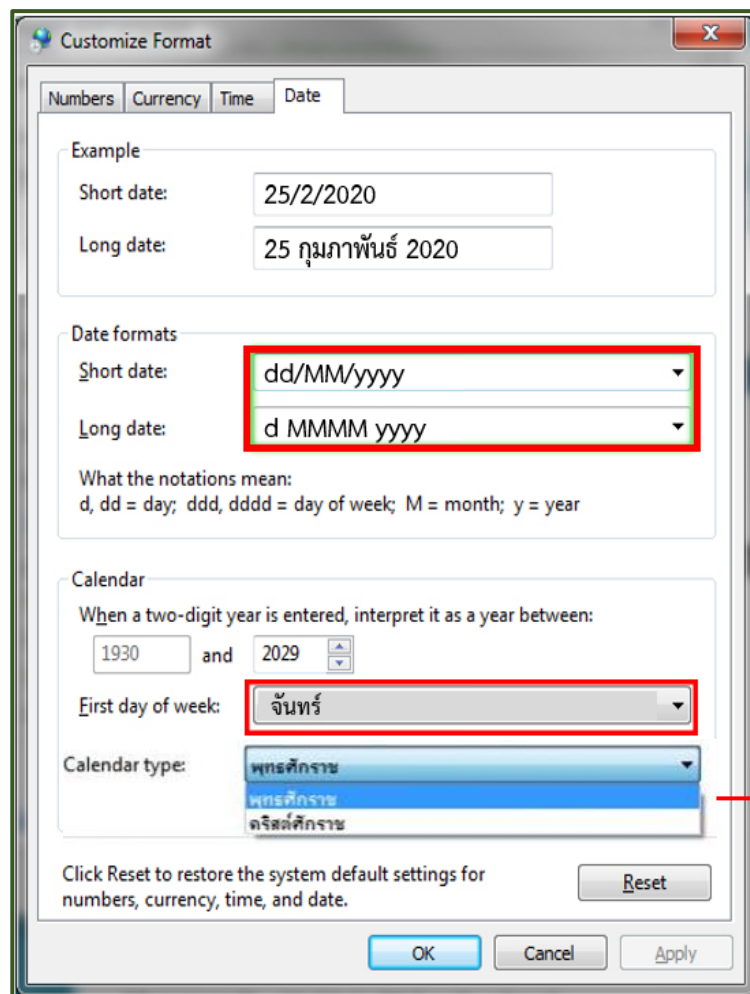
Customize Format

Numbers | Currency | Time | Date

Example

Short date: 25/2/2020

Long date: 25 กุมภาพันธ์ 2020

Date formats

Short date: dd/MM/yyyy

Long date: d MMMM yyyy

What the notations mean:
d, dd = day; ddd, dddd = day of week; M = month; y = year

Calendar

When a two-digit year is entered, interpret it as a year between:

1930 and 2029

First day of week: จันทร์

Calendar type: พุทธศักราช

พุทธศักราช
คริสต์ศักราช

Click Reset to restore the system default settings for numbers, currency, time, and date.

Reset

OK Cancel Apply